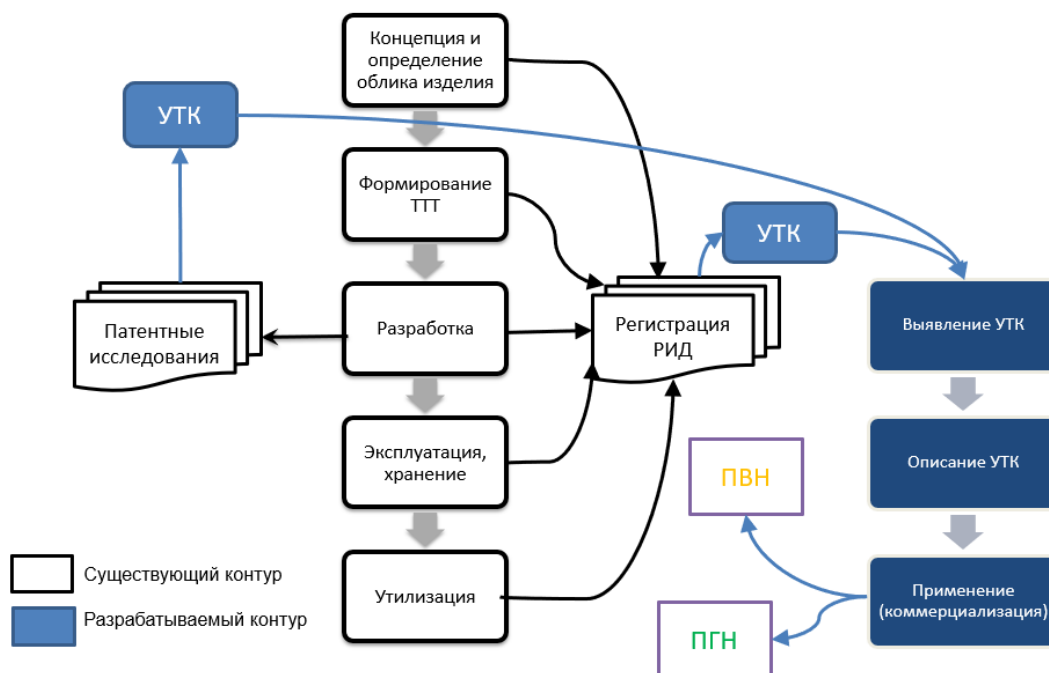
Концепция и определение облика изделия

УТК

Формирование ТТТ

УТК

Патентные исследования

Разработка

Регистрация РИД

Выявление УТК

Эксплуатация, хранение

ПВН

Описание УТК

Существующий контур

Утилизация

Применение (коммерциализация)

Разрабатываемый контур

ПГН